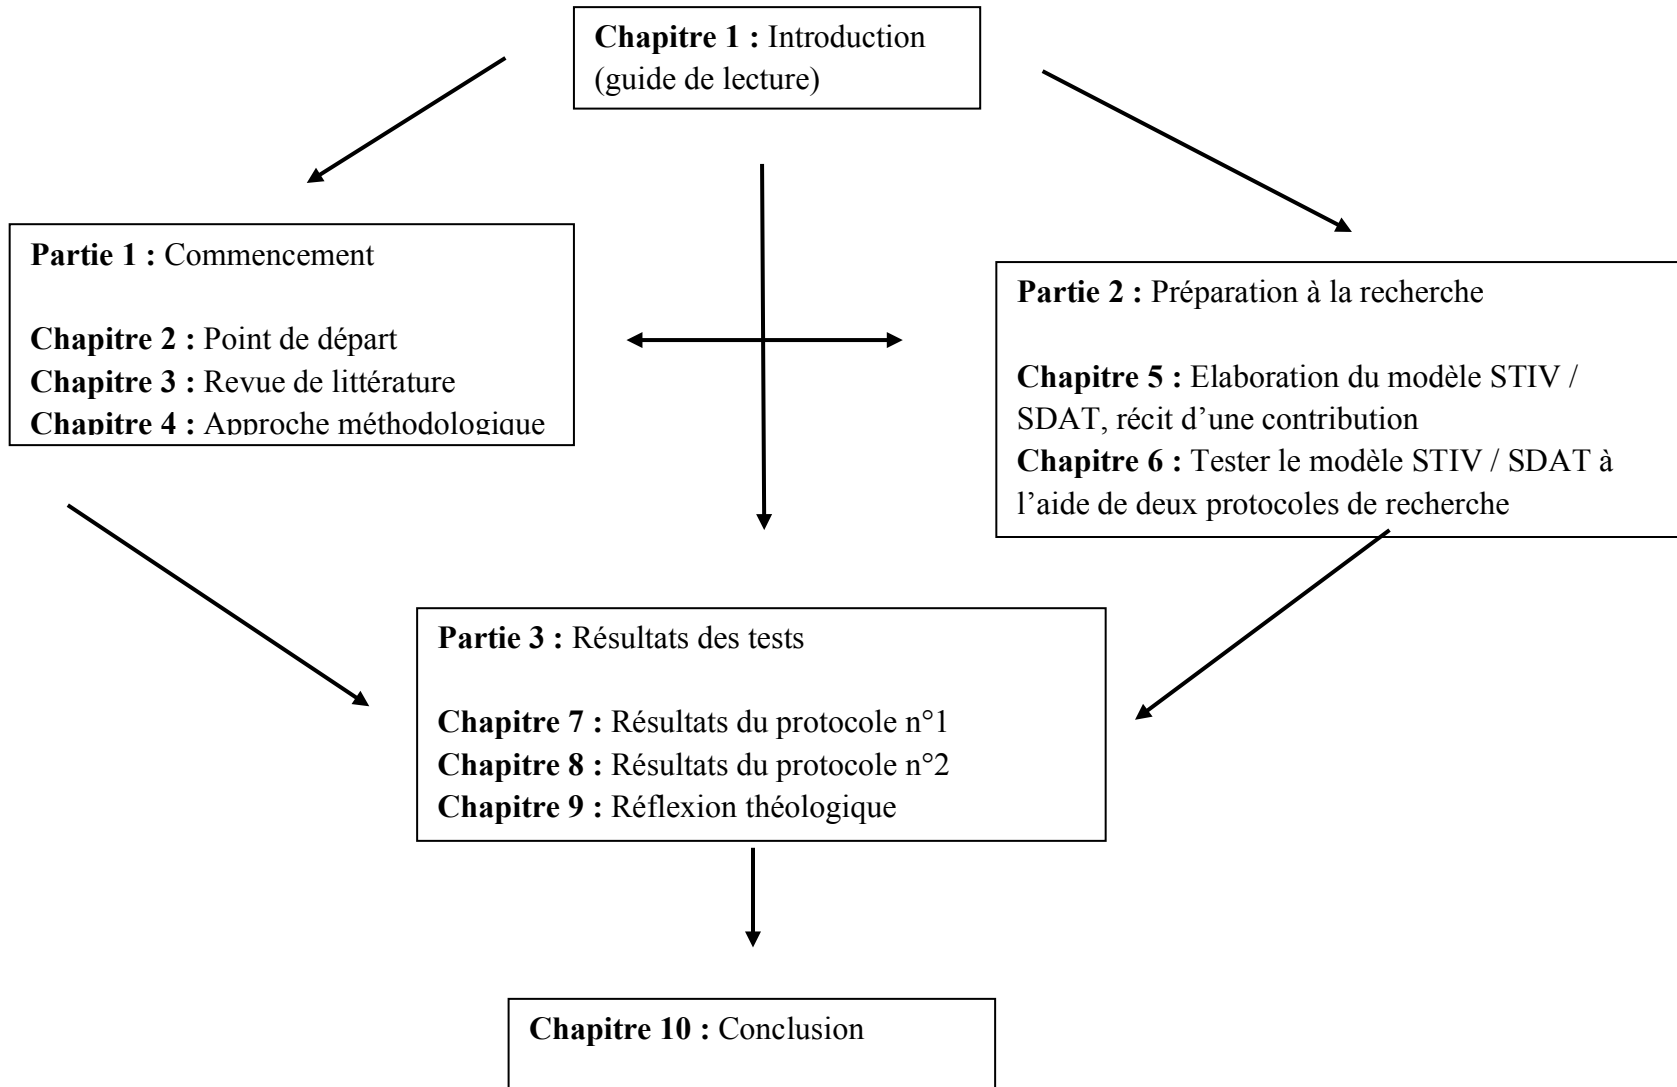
**Chapitre 1 :** Introduction (guide de lecture)

**Partie 1 :** Commencement

**Chapitre 2 :** Point de départ
**Chapitre 3 :** Revue de littérature
**Chapitre 4 :** Approche méthodologique

**Partie 2 :** Préparation à la recherche

**Chapitre 5 :** Elaboration du modèle STIV / SDAT, récit d'une contribution
**Chapitre 6 :** Tester le modèle STIV / SDAT à l'aide de deux protocoles de recherche

**Partie 3 :** Résultats des tests

**Chapitre 7 :** Résultats du protocole n°1
**Chapitre 8 :** Résultats du protocole n°2
**Chapitre 9 :** Réflexion théologique

**Chapitre 10 :** Conclusion